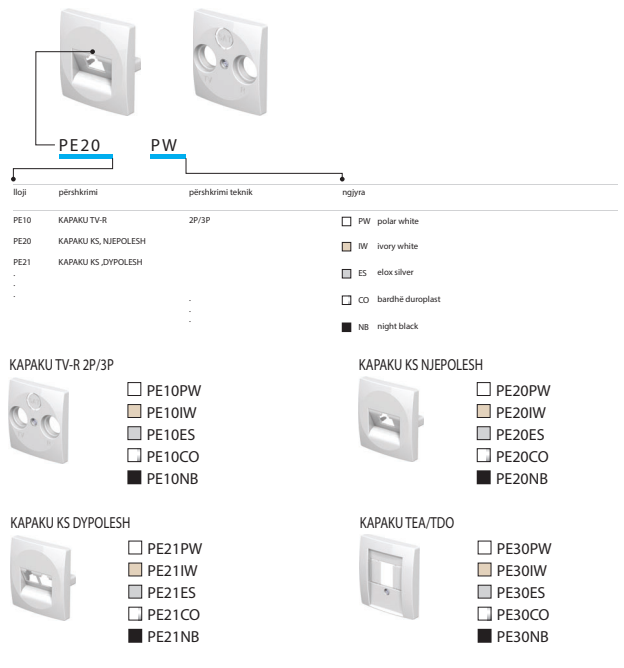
PE20 PW

| lloji | përshkrimi | përshkrimi teknik | ngjyra |
|---|---|---|---|
| PE10 | KAPAKU TV-R | 2P/3P | PW polar white |
| PE20 | KAPAKU KS, NJEPOLESH | | IW ivory white |
| PE21 | KAPAKU KS ,DYPOLESH | | ES elox silver |
| . | | . | CO bardhë duroplast |
| . | | . | NB night black |

KAPAKU TV-R 2P/3P
PE10PW
PE10IW
PE10ES
PE10CO
PE10NB

KAPAKU KS NJEPOLESH
PE20PW
PE20IW
PE20ES
PE20CO
PE20NB

KAPAKU KS DYPOLESH
PE21PW
PE21IW
PE21ES
PE21CO
PE21NB

KAPAKU TEA/TDO
PE30PW
PE30IW
PE30ES
PE30CO
PE30NB